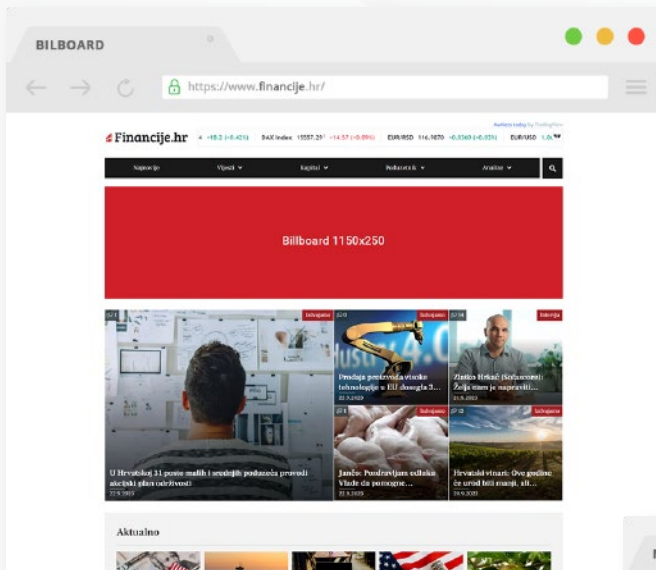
BILBOARD

https://www.financije.hr/

Financije.hr

DAX Index 15557.29 +14.57 (+0.09%) EUR/USD 116.9870 +0.0369 (+0.03%) EUR/USD

Naslovnica Vijesti Kapital Poduzetnik Analize

Billboard 1150x250

Izdvojeno

U Hrvatskoj 31 posto malih i srednjih poduzeća provodi akcijski plan održivosti
22.9.2023

Izdvojeno

Prodaja proizvoda visoke tehnologije u EU dosegla 3...
22.9.2023

Izdvojeno

Zlatko Hrkač (Solarcom): Želja nam je napraviti...
21.9.2023

Izdvojeno

Jančec: Podržavamo odluku Vlade da pomogne...
22.9.2023

Izdvojeno

Hrvatski vinari: Ove godine će urod biti manji, ali...
19.9.2023

Aktualno